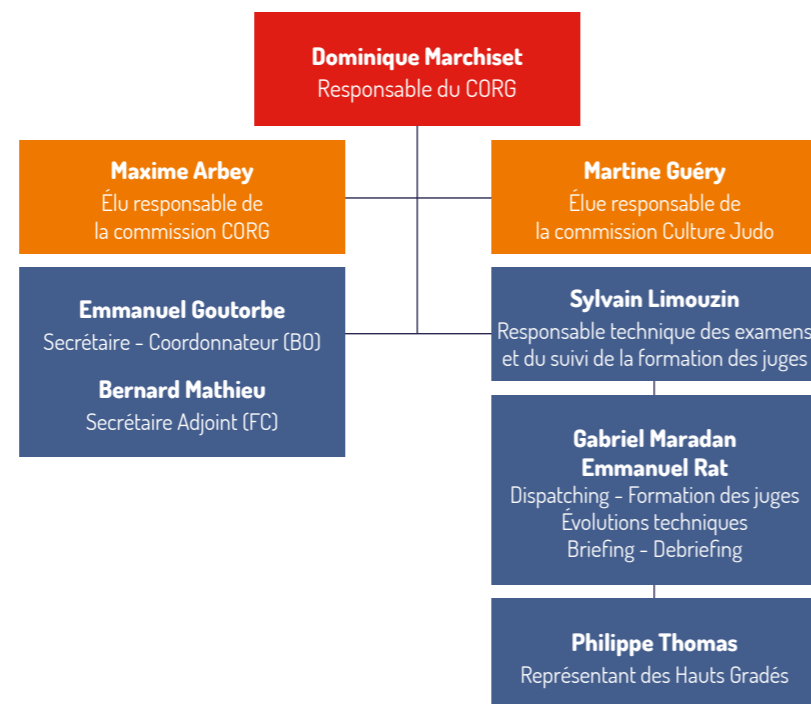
Dominique Marchiset
Responsable du CORG

Maxime Arbey
Élu responsable de la commission CORG

Martine Guéry
Élue responsable de la commission Culture Judo

Emmanuel Goutorbe
Secrétaire - Coordonnateur (BO)

Bernard Mathieu
Secrétaire Adjoint (FC)

Sylvain Limouzin
Responsable technique des examens et du suivi de la formation des juges

Gabriel Maradan
Emmanuel Rat
Dispatching - Formation des juges
Évolutions techniques
Briefing - Debriefing

Philippe Thomas
Représentant des Hauts Gradés